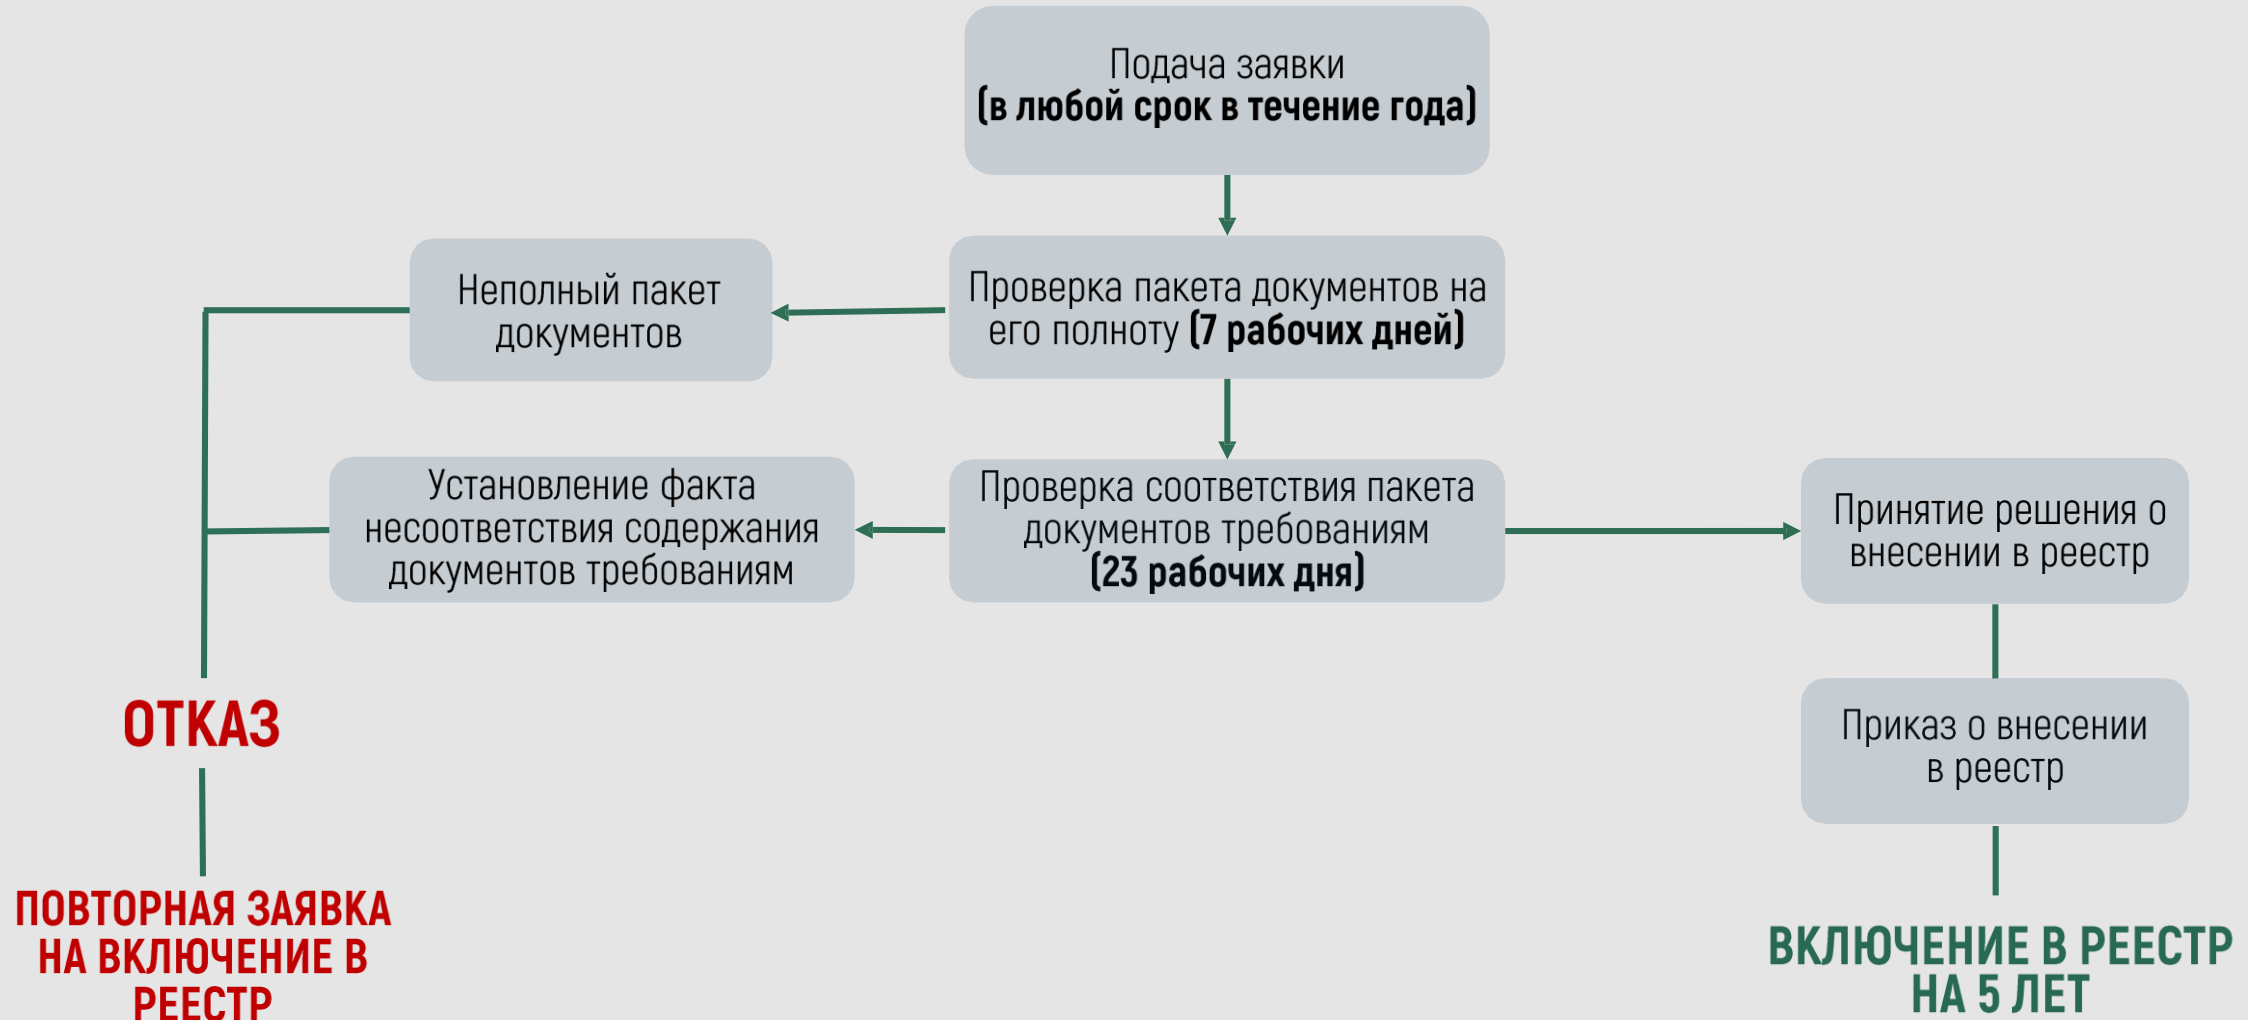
Подача заявки
(в любой срок в течение года)

Неполный пакет документов

Проверка пакета документов на его полноту (7 рабочих дней)

Установление факта несоответствия содержания документов требованиям

Проверка соответствия пакета документов требованиям (23 рабочих дня)

Принятие решения о внесении в реестр

Приказ о внесении в реестр

ОТКАЗ

ПОВТОРНАЯ ЗАЯВКА НА ВКЛЮЧЕНИЕ В РЕЕСТР

ВКЛЮЧЕНИЕ В РЕЕСТР НА 5 ЛЕТ